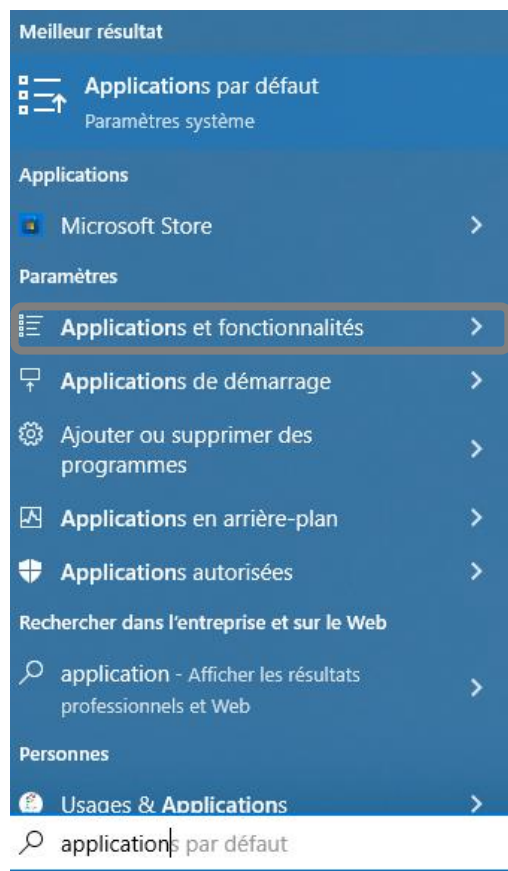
Meilleur résultat

Applications par défaut
Paramètres système

Applications

Microsoft Store

Paramètres

Applications et fonctionnalités

Applications de démarrage

Ajouter ou supprimer des programmes

Applications en arrière-plan

Applications autorisées

Rechercher dans l'entreprise et sur le Web

application - Afficher les résultats professionnels et Web

Personnes

Usages & Applications

application par défaut